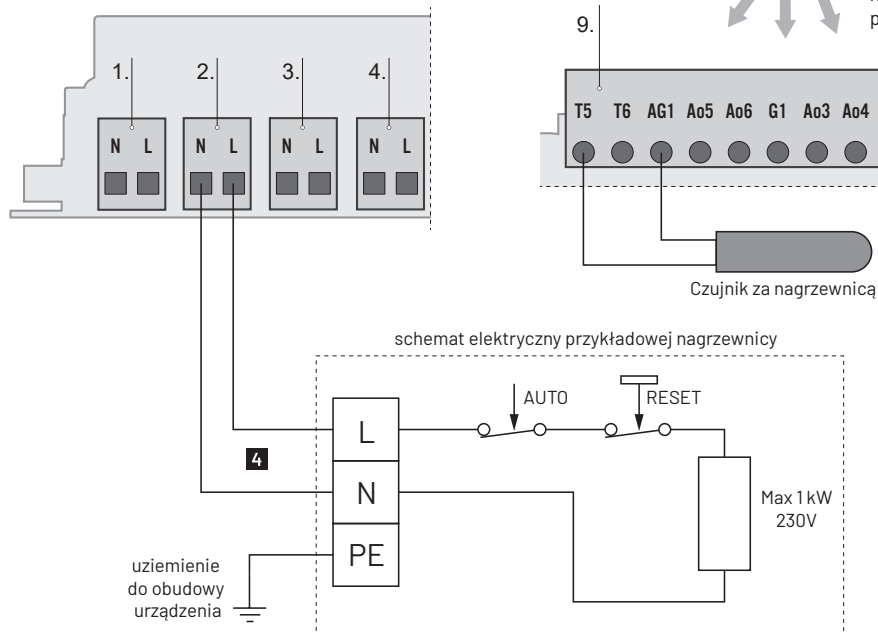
1.
N L
2.
N L
3.
N L
4.
N L

9.
p
T5 T6 AG1 Ao5 Ao6 G1 Ao3 Ao4

Czujnik za nagrzewnicą

schemat elektryczny przykładowej nagrzewnicy

AUTO
RESET
L
4
N
PE
Max 1 kW 230V

uziemienie do obudowy urządzenia